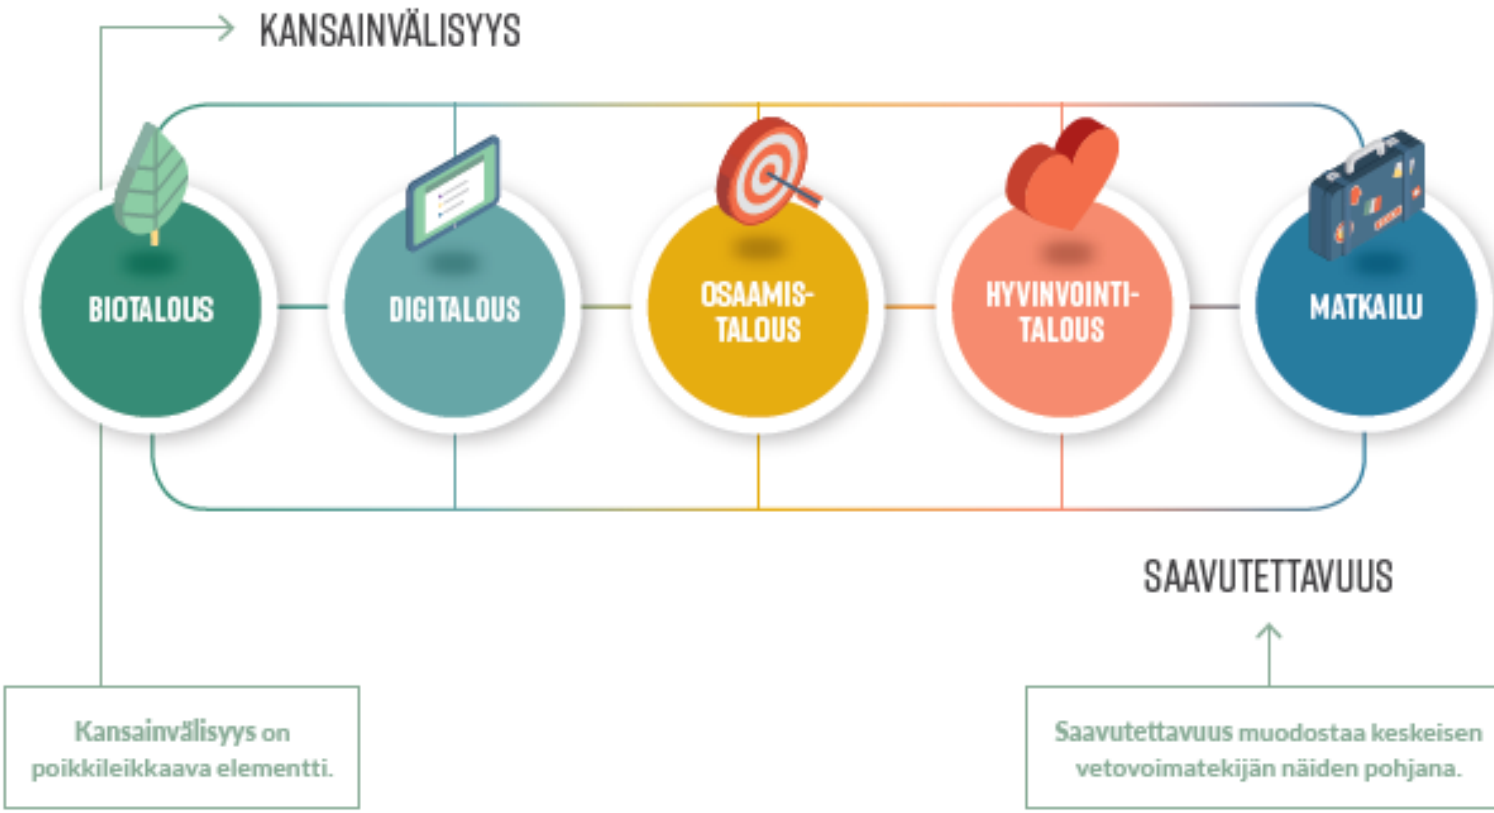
KANSAINVÄLISYYS

BIOTALOUS

DIGITALOUS

OSAAMIS-TALOUS

HYVINVOINTI-TALOUS

MATKAILU

SAAVUTETTAVUUS

Kansainvälisyys on poikkileikkaava elementti.

Saavutettavuus muodostaa keskeisen vetovoimatekijän näiden pohjana.